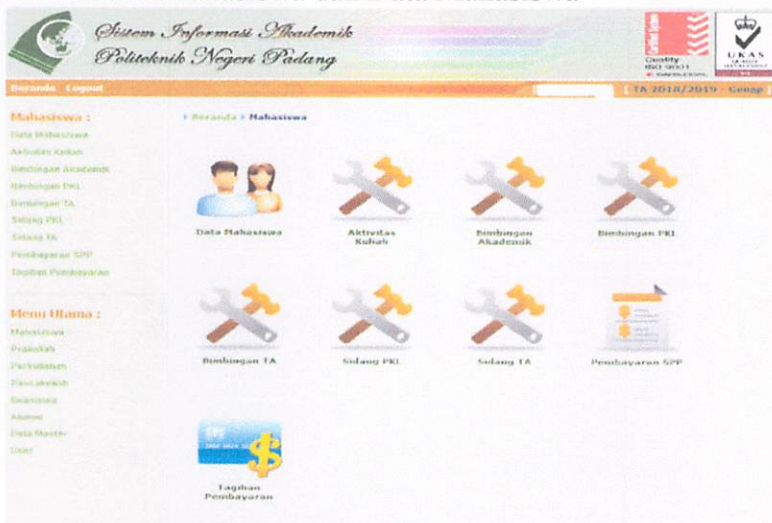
Sistem Informasi Akademik
Politeknik Negeri Padang

Quality ISO 9001

UKAS

Beranda Logout

[ TA 2018/2019 - Genap ]

Mahasiswa :
Data Mahasiswa
Aktivitas Kuliah
Bimbingan Akademik
Bimbingan PKL
Bimbingan TA
Sidang PKL
Sidang TA
Pembayaran SPP
Tagihan Pembayaran

Menu Utama :
Mahasiswa
Prasiidah
Perkuliahan
Pascasarjana
Beasiswa
Alumni
Data Master
User

> Beranda > Mahasiswa

Data Mahasiswa

Aktivitas Kuliah

Bimbingan Akademik

Bimbingan PKL

Bimbingan TA

Sidang PKL

Sidang TA

Pembayaran SPP

Tagihan Pembayaran